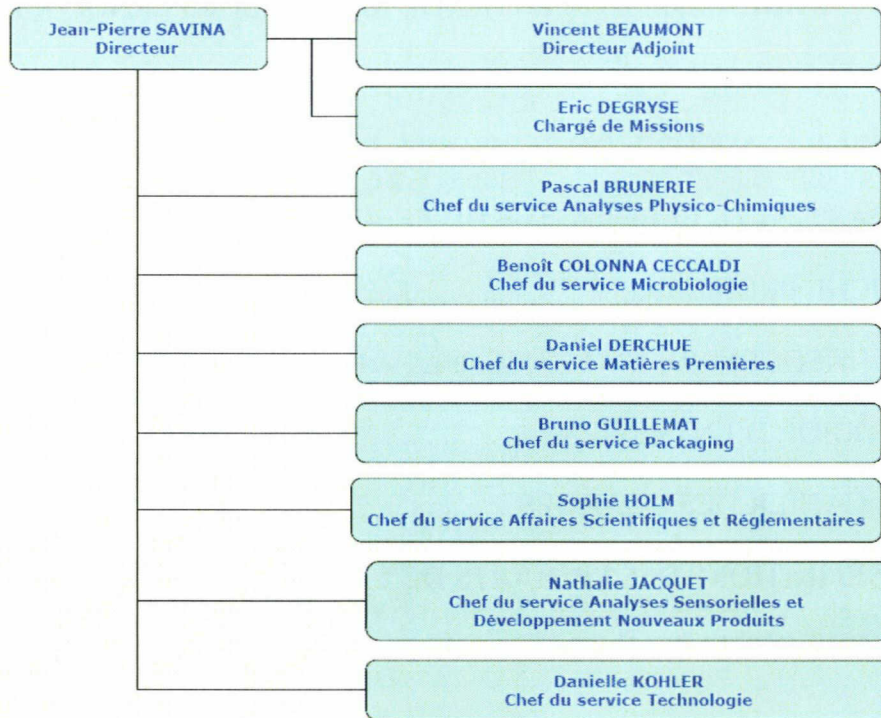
Jean-Pierre SAVINA
Directeur

Vincent BEAUMONT
Directeur Adjoint

Eric DEGRYSE
Chargé de Missions

Pascal BRUNERIE
Chef du service Analyses Physico-Chimiques

Benoît COLONNA CECCALDI
Chef du service Microbiologie

Daniel DERCHUE
Chef du service Matières Premières

Bruno GUILLEMAT
Chef du service Packaging

Sophie HOLM
Chef du service Affaires Scientifiques et Réglementaires

Nathalie JACQUET
Chef du service Analyses Sensorielles et Développement Nouveaux Produits

Danielle KOHLER
Chef du service Technologie